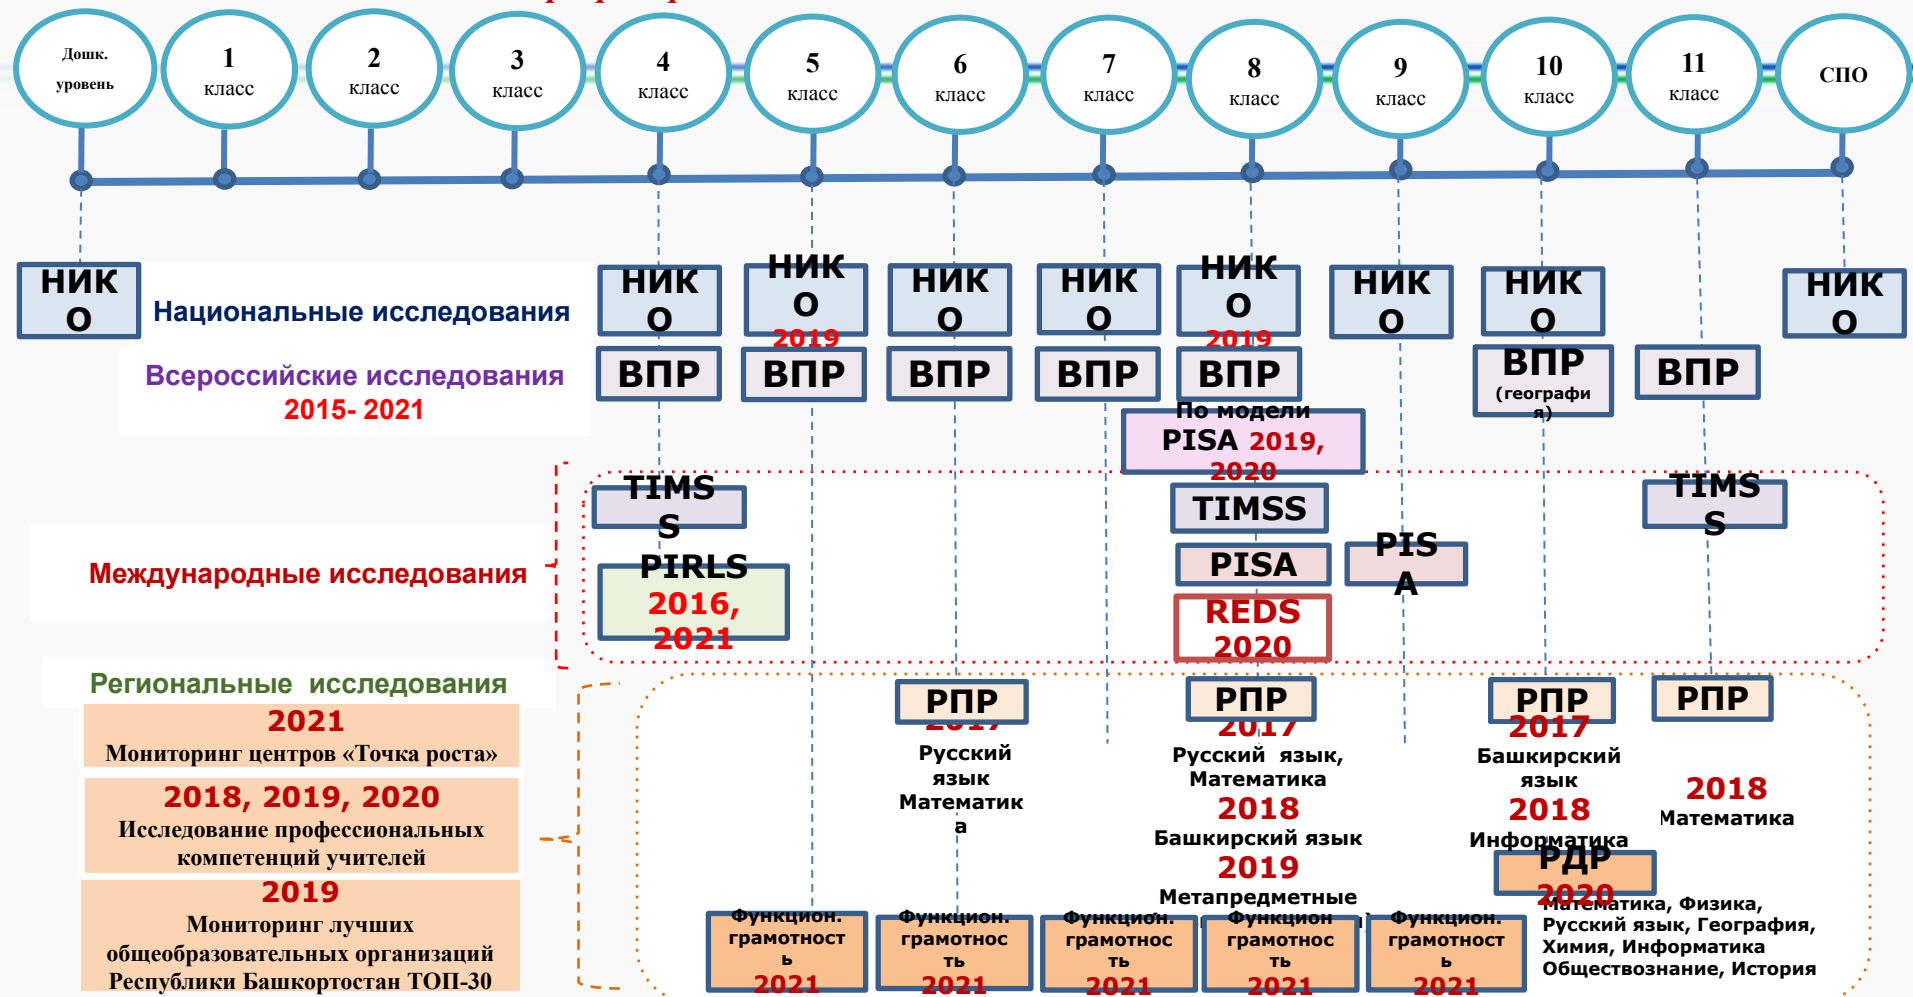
Дошк. уровень

1 класс

2 класс

3 класс

4 класс

5 класс

6 класс

7 класс

8 класс

9 класс

10 класс

11 класс

СПО

НИКО

Национальные исследования

НИКО

НИКО 2019

НИКО

НИКО

НИКО 2019

НИКО

НИКО

НИКО

Всероссийские исследования 2015- 2021

ВПР

ВПР

ВПР

ВПР

ВПР

ВПР (географи я)

ВПР

По модели PISA 2019, 2020

Международные исследования

TIMSS

PIRLS 2016, 2021

TIMSS

PISA

REDS 2020

PISA

TIMSS

Региональные исследования

2021 Мониторинг центров «Точка роста»

2018, 2019, 2020 Исследование профессиональных компетенций учителей

2019 Мониторинг лучших общеобразовательных организаций Республики Башкортостан ТОП-30

РПР 2017 Русский язык Математика

РПР 2017 Русский язык, Математика 2018 Башкирский язык 2019 Метапредметные

РПР 2017 Башкирский язык 2018 Информатика

РДР 2020 Математика, Физика, Русский язык, География, Химия, Информатика Обществознание, История

РПР

2018 Математика

Функцион. грамотность 2021

Функцион. грамотность 2021

Функцион. грамотность 2021

Функцион. грамотность 2021

Функцион. грамотность 2021